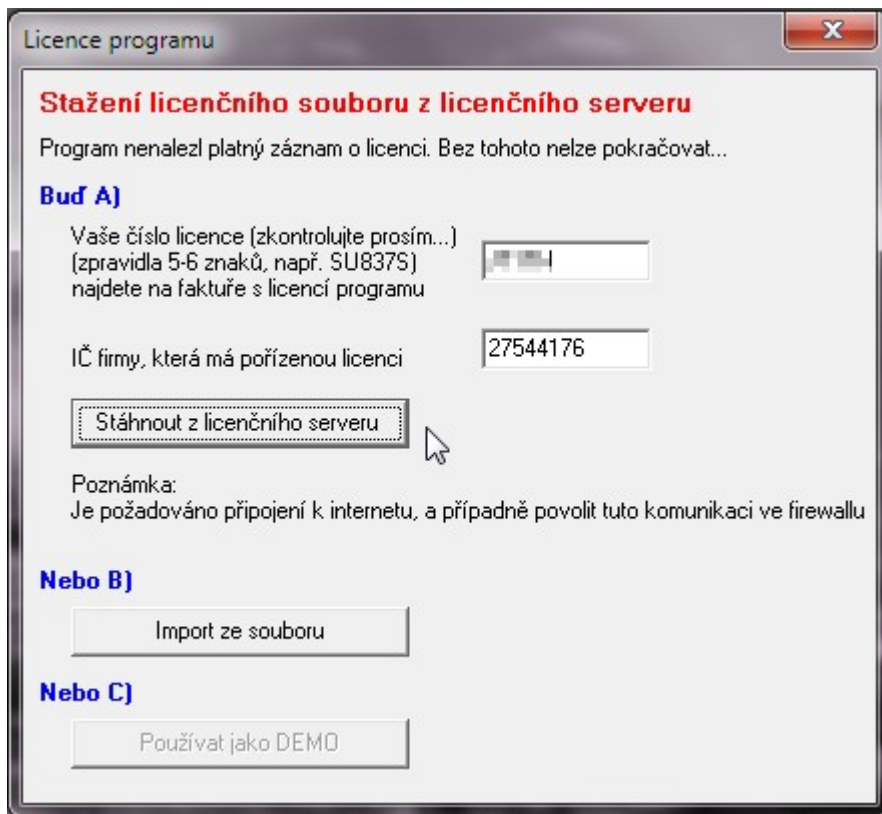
Licence programu

Stažení licenčního souboru z licenčního serveru

Program nenalezl platný záznam o licenci. Bez tohoto nelze pokračovat...

Buď A)

Vaše číslo licence (zkontrolujte prosím...) (zpravidla 5-6 znaků, např. SU837S) najdete na faktuře s licencí programu

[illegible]

IČ firmy, která má pořízenou licenci

27544176

Stáhnout z licenčního serveru

Poznámka:
Je požadováno připojení k internetu, a případně povolit tuto komunikaci ve firewallu

Nebo B)

Import ze souboru

Nebo C)

Používat jako DEMO